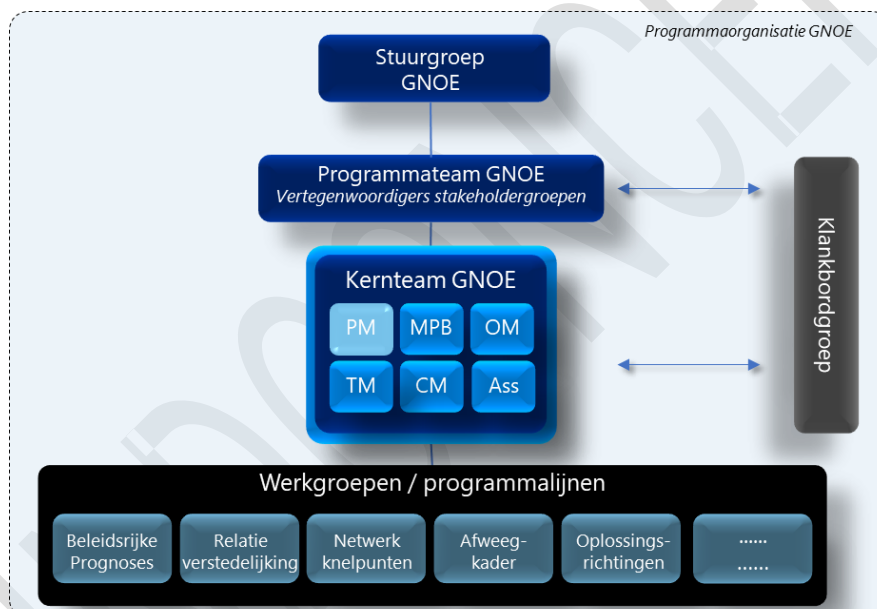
Programmaorganisatie GNOE

Stuurgroep GNOE

Programmateam GNOE
Vertegenwoordigers stakeholdergroepen

Kernteam GNOE

PM
MPB
OM
TM
CM
Ass

Klankbordgroep

Werkgroepen / programmalijnen

Beleidsrijke Prognoses
Relatie verstedelijking
Netwerk knelpunten
Afweeg-kader
Oplossings-richtingen
......
......